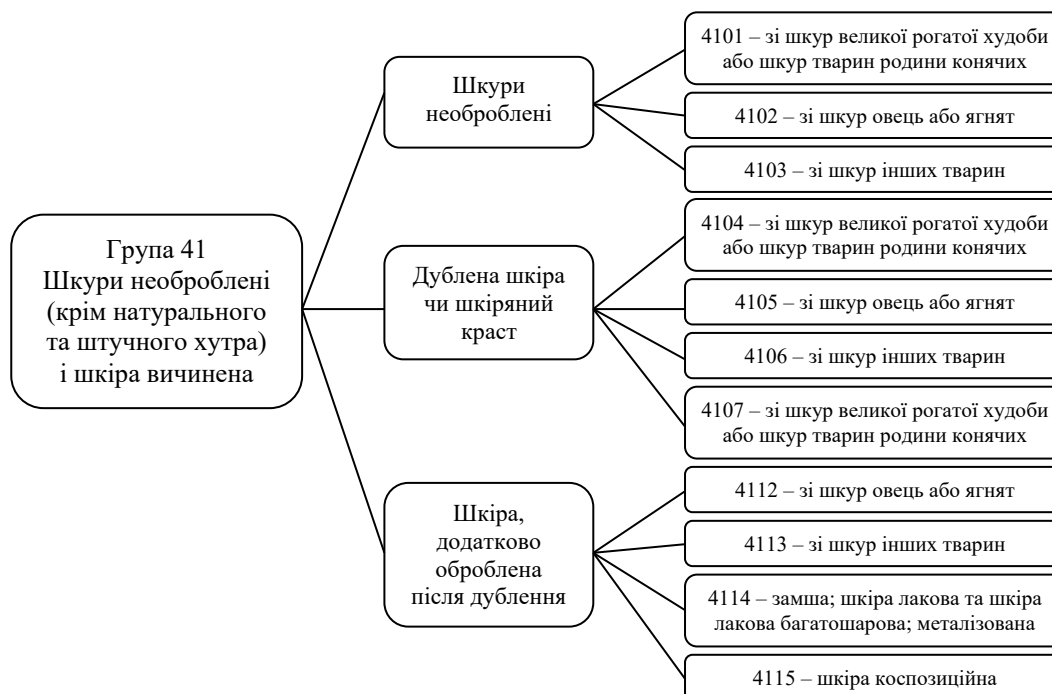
Група 41
Шкури необроблені (крім натурального та штучного хутра) і шкіра вичинена

Шкури необроблені

4101 – зі шкур великої рогатої худоби або шкур тварин родини конячих

4102 – зі шкур овець або ягнят

4103 – зі шкур інших тварин

Дублена шкіра чи шкіряний краст

4104 – зі шкур великої рогатої худоби або шкур тварин родини конячих

4105 – зі шкур овець або ягнят

4106 – зі шкур інших тварин

Шкіра, додатково оброблена після дублення

4107 – зі шкур великої рогатої худоби або шкур тварин родини конячих

4112 – зі шкур овець або ягнят

4113 – зі шкур інших тварин

4114 – замша; шкіра лакова та шкіра лакова багатошарова; металізована

4115 – шкіра коспозиційна